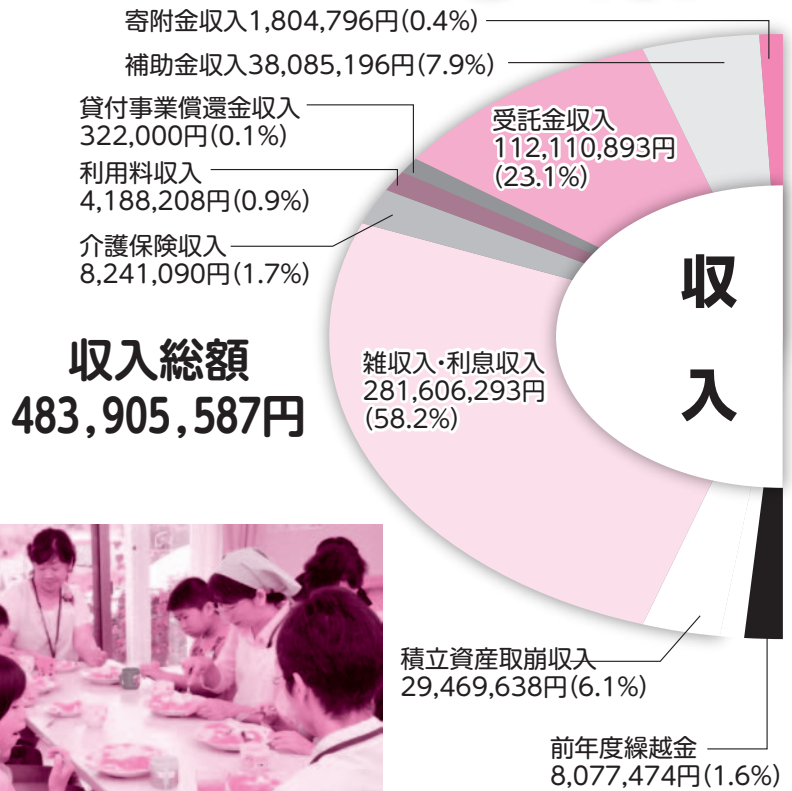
寄附金収入1,804,796円(0.4%)

補助金収入38,085,196円(7.9%)

貸付事業償還金収入
322,000円(0.1%)

受託金収入
112,110,893円
(23.1%)

利用料収入
4,188,208円(0.9%)

介護保険収入
8,241,090円(1.7%)

収

入

収入総額
483,905,587円

雑収入・利息収入
281,606,293円
(58.2%)

積立資産取崩収入
29,469,638円(6.1%)

前年度繰越金
8,077,474円(1.6%)